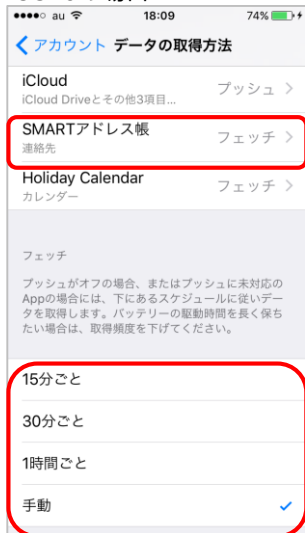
●●●○○ au
18:09
74%

アカウント データの取得方法

iCloud
iCloud Driveとその他3項目...
プッシュ

SMARTアドレス帳
連絡先
フェッチ

Holiday Calendar
カレンダー
フェッチ

フェッチ

プッシュがオフの場合、またはプッシュに未対応のAppの場合には、下にあるスケジュールに従いデータを取得します。バッテリーの駆動時間を長く保ちたい場合は、取得頻度を下げてください。

15分ごと

30分ごと

1時間ごと

手動